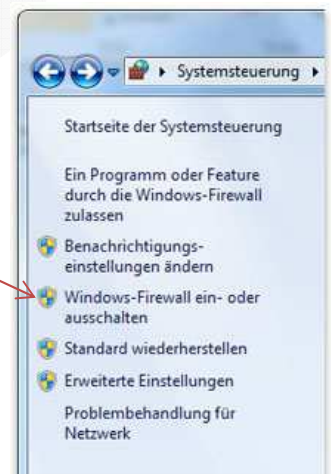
▸ Systemsteuerung ▸

Startseite der Systemsteuerung

Ein Programm oder Feature durch die Windows-Firewall zulassen

Benachrichtigungseinstellungen ändern

Windows-Firewall ein- oder ausschalten

Standard wiederherstellen

Erweiterte Einstellungen

Problembehandlung für Netzwerk